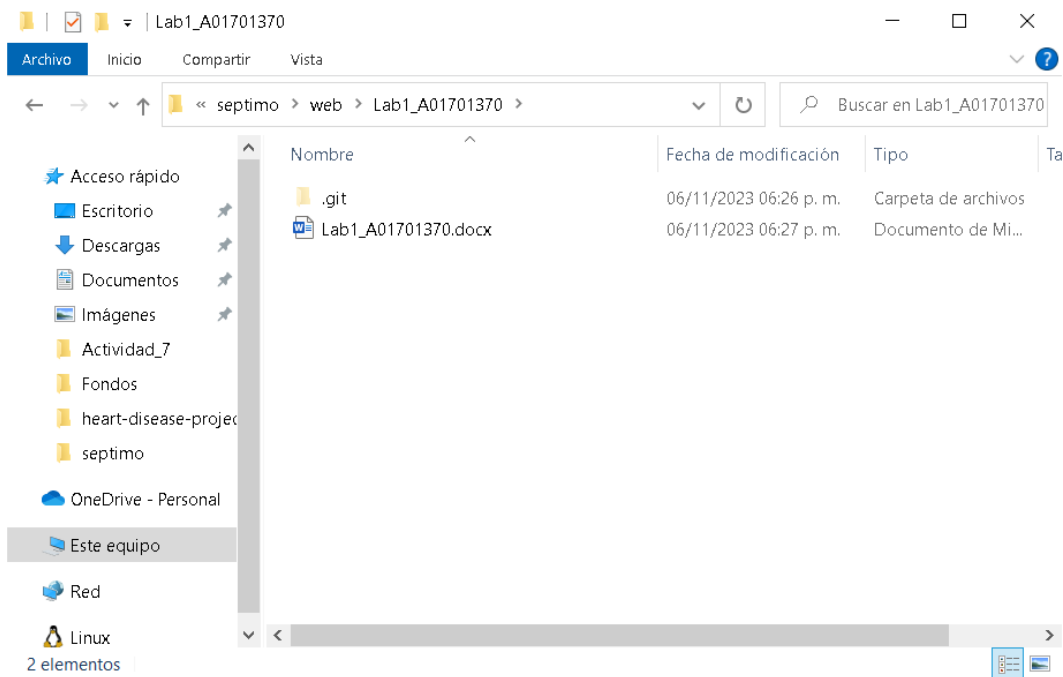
Lab1_A01701370

Archivo Inicio Compartir Vista

« septimo > web > Lab1_A01701370 >

Buscar en Lab1_A01701370

Acceso rápido
Escritorio
Descargas
Documentos
Imágenes
Actividad_7
Fondos
heart-disease-projec
septimo
OneDrive - Personal
Este equipo
Red
Linux

| Nombre | Fecha de modificación | Tipo | Ta |
|---|---|---|---|
| .git | 06/11/2023 06:26 p. m. | Carpeta de archivos | |
| Lab1_A01701370.docx | 06/11/2023 06:27 p. m. | Documento de Mi... | |

2 elementos